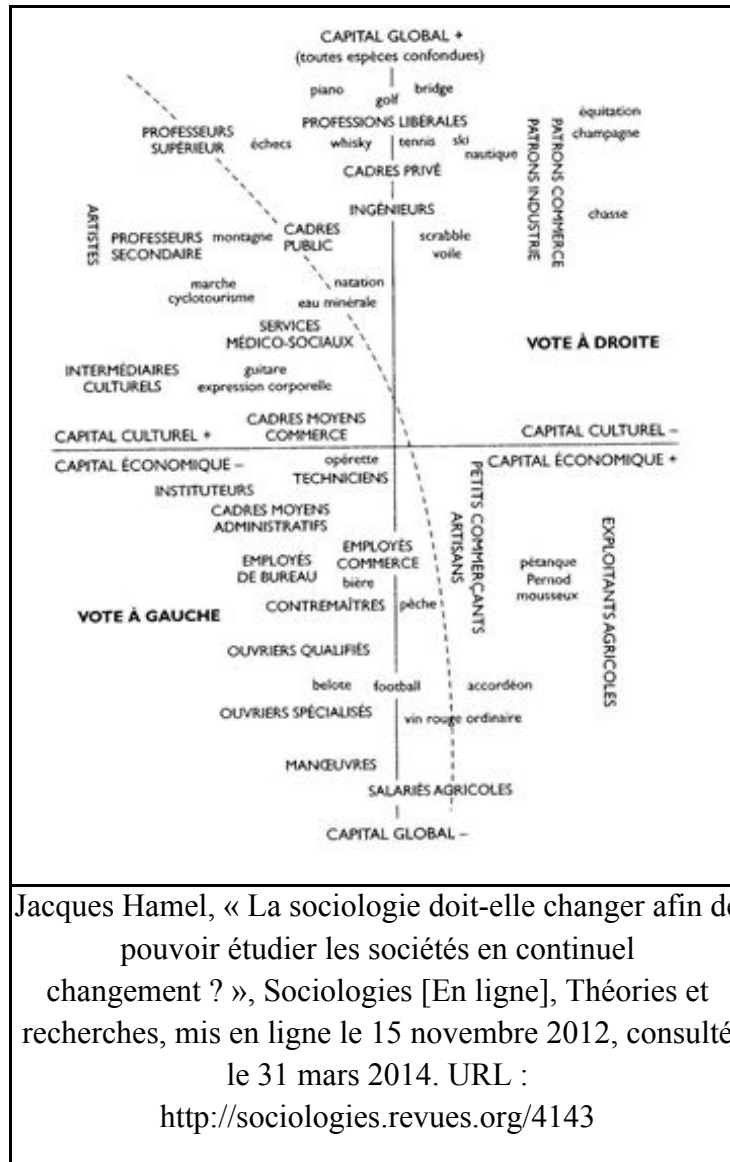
CAPITAL GLOBAL +
(toutes espèces confondues)

piano
golf
bridge

PROFESSEURS SUPÉRIEUR
échecs
whisky
PROFESSIONS LIBÉRALES
tennis
ski nautique
équitation
champagne
PATRONS COMMERCE
PATRONS INDUSTRIE

CADRES PRIVÉ
INGÉNIEURS

ARTISTES
PROFESSEURS SECONDAIRE
montagne
CADRES PUBLIC
scrabble
voile
chasse

marche
cyclotourisme
natation
eau minérale

SERVICES MÉDICO-SOCIAUX
VOTE À DROITE

INTERMÉDIAIRES CULTURELS
guitare
expression corporelle

CADRES MOYENS COMMERCE
CAPITAL CULTUREL +
CAPITAL CULTUREL –
CAPITAL ÉCONOMIQUE –
CAPITAL ÉCONOMIQUE +

opérette
TECHNICIENS
INSTITUTEURS
PETITS COMMERÇANTS
ARTISANS
EXPLOITANTS AGRICOLES

CADRES MOYENS ADMINISTRATIFS

EMPLOYÉS DE BUREAU
EMPLOYÉS COMMERCE
bière
pétanque
Pernod
mousseux

VOTE À GAUCHE
CONTREMAÎTRES
pêche

OUVRIERS QUALIFIÉS

belote
football
accordéon

OUVRIERS SPÉCIALISÉS
vin rouge ordinaire

MANŒUVRES
SALARIÉS AGRICOLES

CAPITAL GLOBAL –

Jacques Hamel, « La sociologie doit-elle changer afin de pouvoir étudier les sociétés en continuel changement ? », Sociologies [En ligne], Théories et recherches, mis en ligne le 15 novembre 2012, consulté le 31 mars 2014. URL : http://sociologies.revues.org/4143